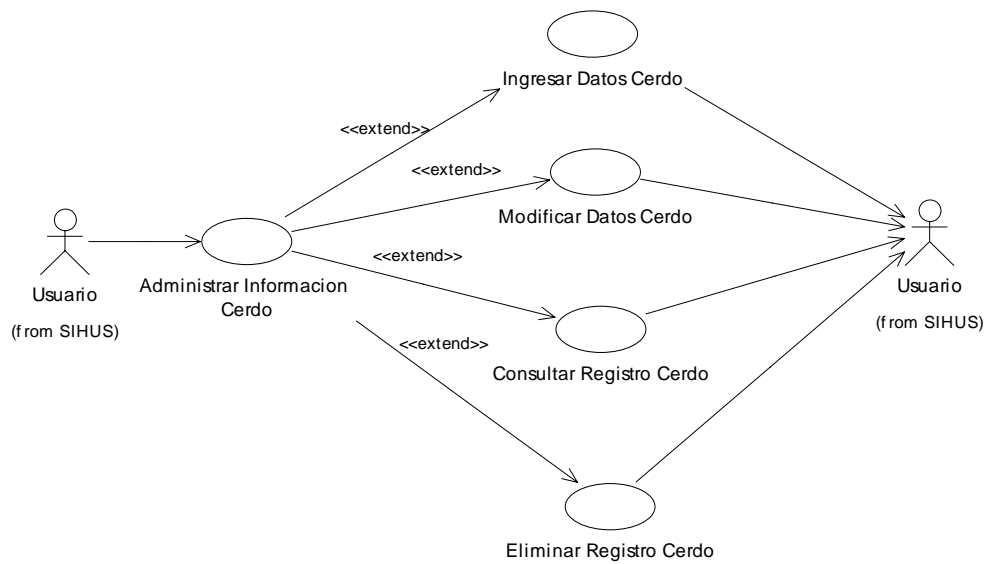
Ingresar Datos Cerdo

<<extend>>

<<extend>>

Modificar Datos Cerdo

Usuario

(from SIHUS)

Administrar Informacion Cerdo

<<extend>>

Usuario

(from SIHUS)

<<extend>>

Consultar Registro Cerdo

Eliminar Registro Cerdo